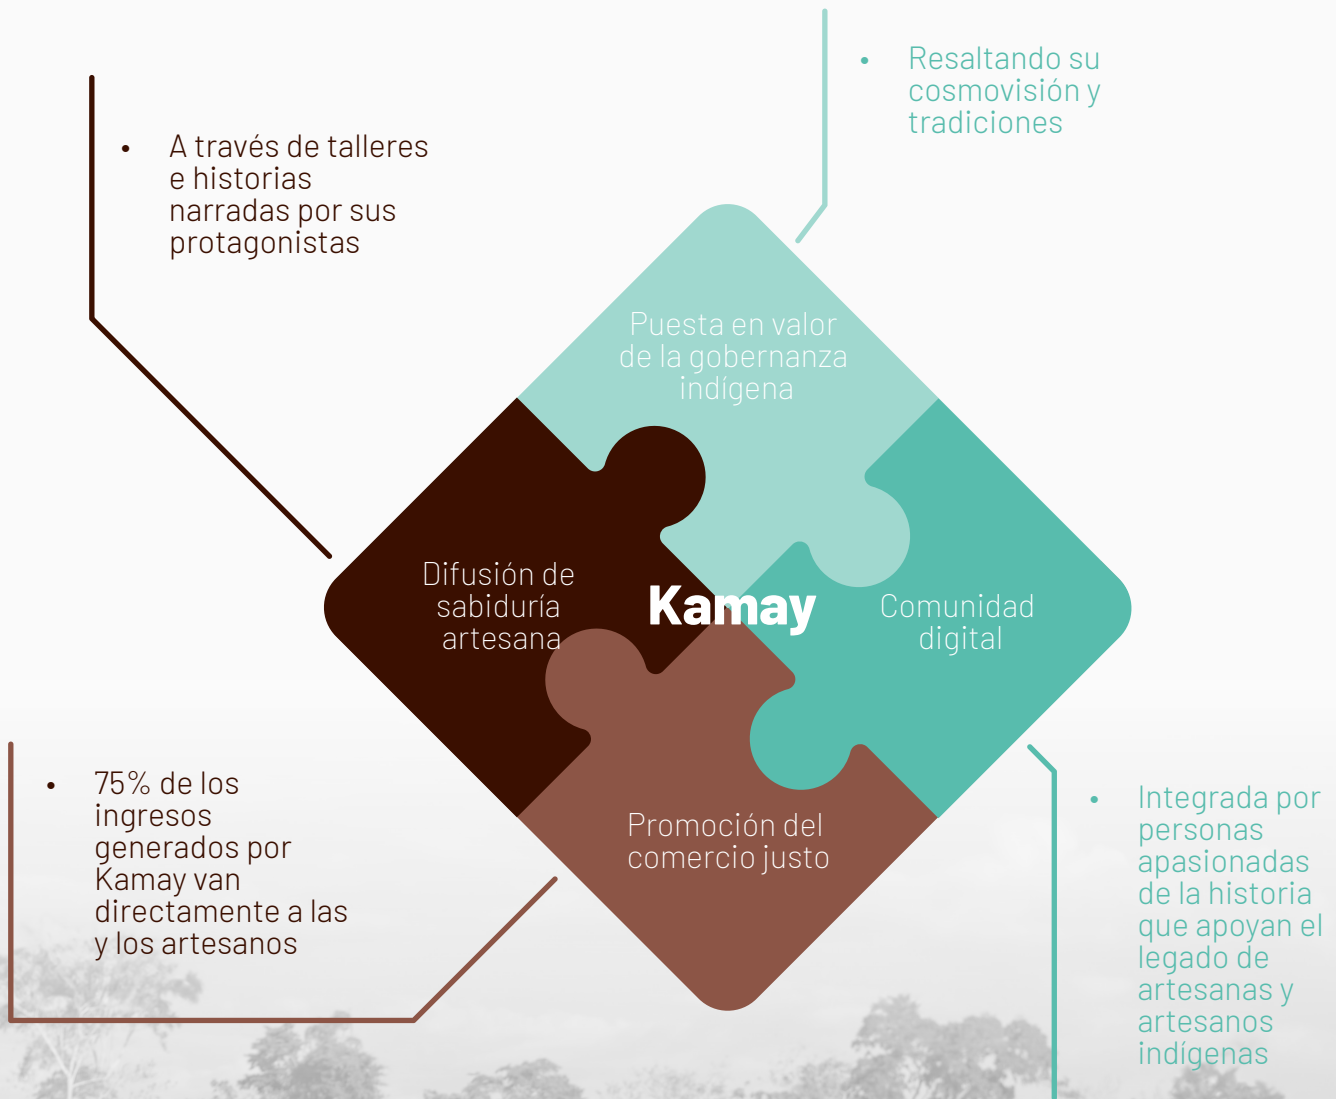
• A través de talleres e historias narradas por sus protagonistas

• Resaltando su cosmovisión y tradiciones

Puesta en valor de la gobernanza indígena

Difusión de sabiduría artesana

Kamay

Comunidad digital

Promoción del comercio justo

• 75% de los ingresos generados por Kamay van directamente a las y los artesanos

• Integrada por personas apasionadas de la historia que apoyan el legado de artesanas y artesanos indígenas